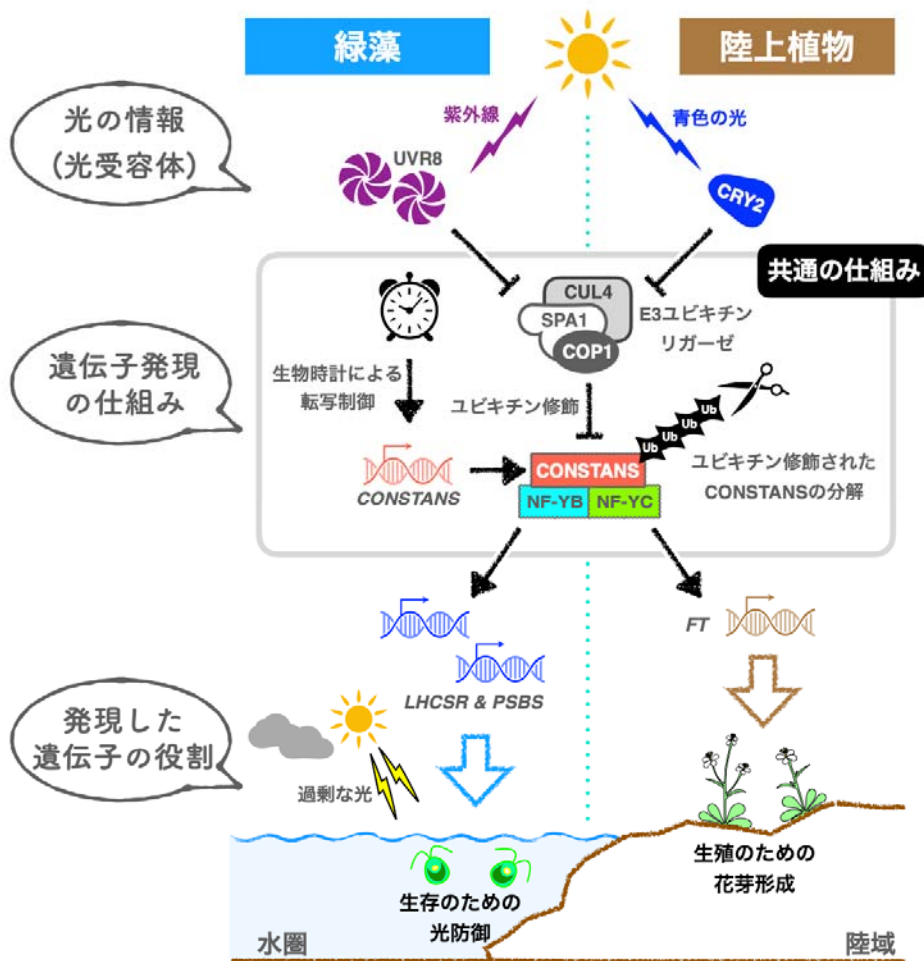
緑藻

陸上植物

光の情報
（光受容体）

紫外線

青色の光

UVR8

CRY2

共通の仕組み

CUL4
SPA1
COP1

E3ユビキチン
リガーゼ

遺伝子発現
の仕組み

生物時計による
転写制御

ユビキチン修飾

Ub
Ub
Ub
Ub

CONSTANS

CONSTANS
NF-YB
NF-YC

ユビキチン修飾された
CONSTANSの分解

FT

LHCSR & PSBS

発現した
遺伝子の役割

過剰な光

生殖のための
花芽形成

生存のための
光防御

水圏

陸域